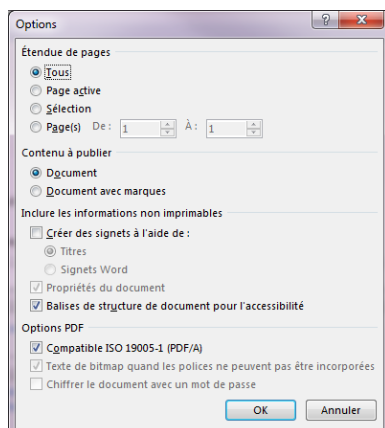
Options

?

x

Étendue de pages

Tous

Page active

Sélection

Page(s) De: 1 À: 1

Contenu à publier

Document

Document avec marques

Inclure les informations non imprimables

Créer des signets à l'aide de :

Titres

Signets Word

Propriétés du document

Balises de structure de document pour l'accessibilité

Options PDF

Compatible ISO 19005-1 (PDF/A)

Texte de bitmap quand les polices ne peuvent pas être incorporées

Chiffrer le document avec un mot de passe

OK

Annuler